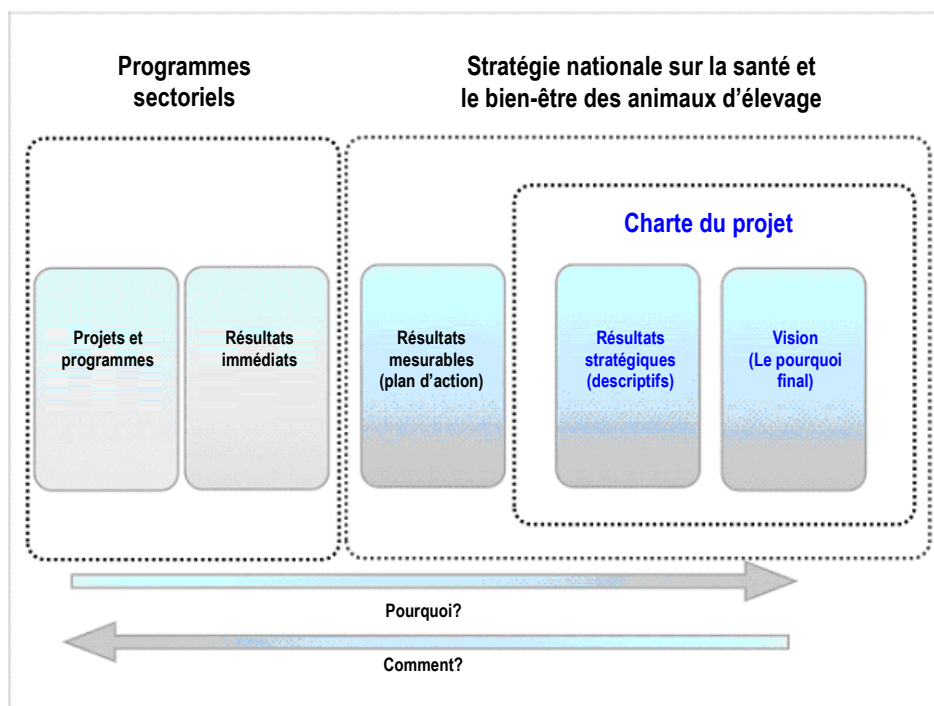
Programmes sectoriels

Stratégie nationale sur la santé et le bien-être des animaux d'élevage

Charte du projet

Projets et programmes

Résultats immédiats

Résultats mesurables (plan d'action)

Résultats stratégiques (descriptifs)

Vision (Le pourquoi final)

Pourquoi?

Comment?